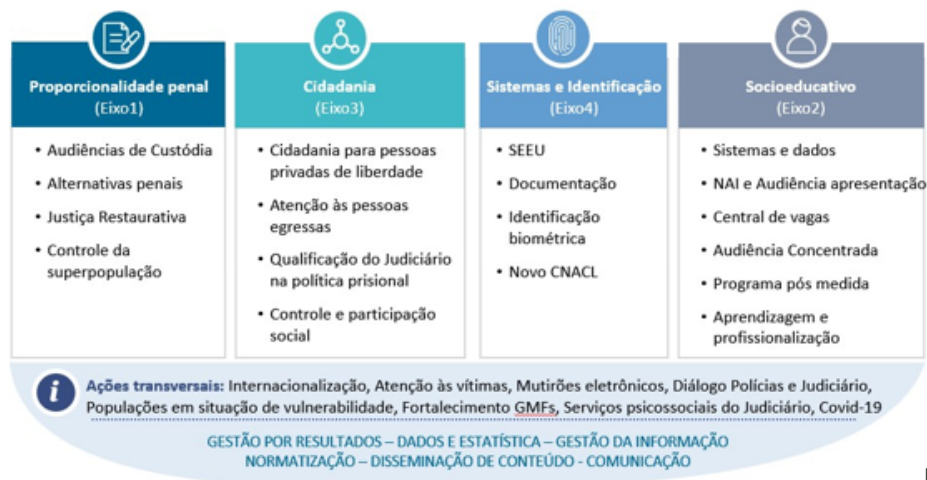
Proporcionalidade penal
(Eixo1)

• Audiências de Custódia
• Alternativas penais
• Justiça Restaurativa
• Controle da superpopulação

Cidadania
(Eixo3)

• Cidadania para pessoas privadas de liberdade
• Atenção às pessoas egressas
• Qualificação do Judiciário na política prisional
• Controle e participação social

Sistemas e Identificação
(Eixo4)

• SEEU
• Documentação
• Identificação biométrica
• Novo CNACL

Socioeducativo
(Eixo2)

• Sistemas e dados
• NAI e Audiência apresentação
• Central de vagas
• Audiência Concentrada
• Programa pós medida
• Aprendizagem e profissionalização

i Ações transversais: Internacionalização, Atenção às vítimas, Mutirões eletrônicos, Diálogo Polícias e Judiciário, Populações em situação de vulnerabilidade, Fortalecimento GMFs, Serviços psicossociais do Judiciário, Covid-19

GESTÃO POR RESULTADOS – DADOS E ESTATÍSTICA – GESTÃO DA INFORMAÇÃO
NORMATIZAÇÃO – DISSEMINAÇÃO DE CONTEÚDO - COMUNICAÇÃO